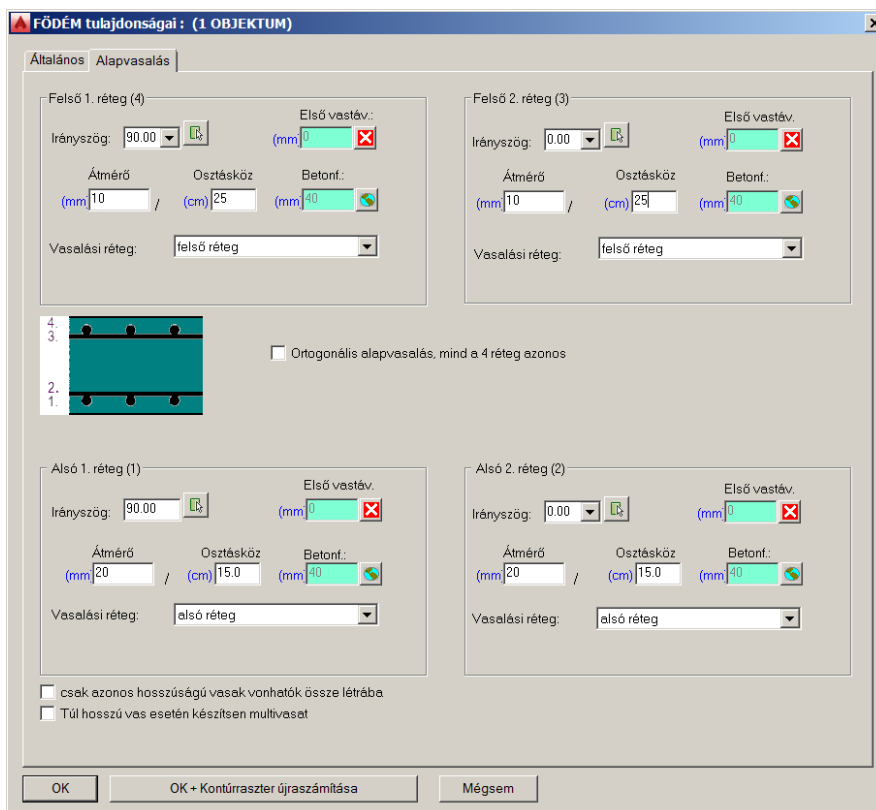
FÖDÉM tulajdonságai : (1 OBJEKTUM)

Általános | Alapvasalás

Felső 1. réteg (4)
Irányszög: 90.00
Első vastáv.:
(mm) 0
Átmérő
(mm) 10 /
Osztásköz
(cm) 25
Betonf.:
(mm) 40
Vasalási réteg: felső réteg

Felső 2. réteg (3)
Irányszög: 0.00
Első vastáv.
(mm) 0
Átmérő
(mm) 10 /
Osztásköz
(cm) 25
Betonf.:
(mm) 40
Vasalási réteg: felső réteg

4.
3.
2.
1.

Ortogonális alapvasalás, mind a 4 réteg azonos

Alsó 1. réteg (1)
Irányszög: 90.00
Első vastáv.
(mm) 0
Átmérő
(mm) 20 /
Osztásköz
(cm) 15.0
Betonf.:
(mm) 40
Vasalási réteg: alsó réteg

Alsó 2. réteg (2)
Irányszög: 0.00
Első vastáv.
(mm) 0
Átmérő
(mm) 20 /
Osztásköz
(cm) 15.0
Betonf.:
(mm) 40
Vasalási réteg: alsó réteg

csak azonos hosszúságú vasak vonhatók össze létrába
Túl hosszú vas esetén készítsen multivasat

OK
OK + Kontúrraszter újraszámítása
Mégsem